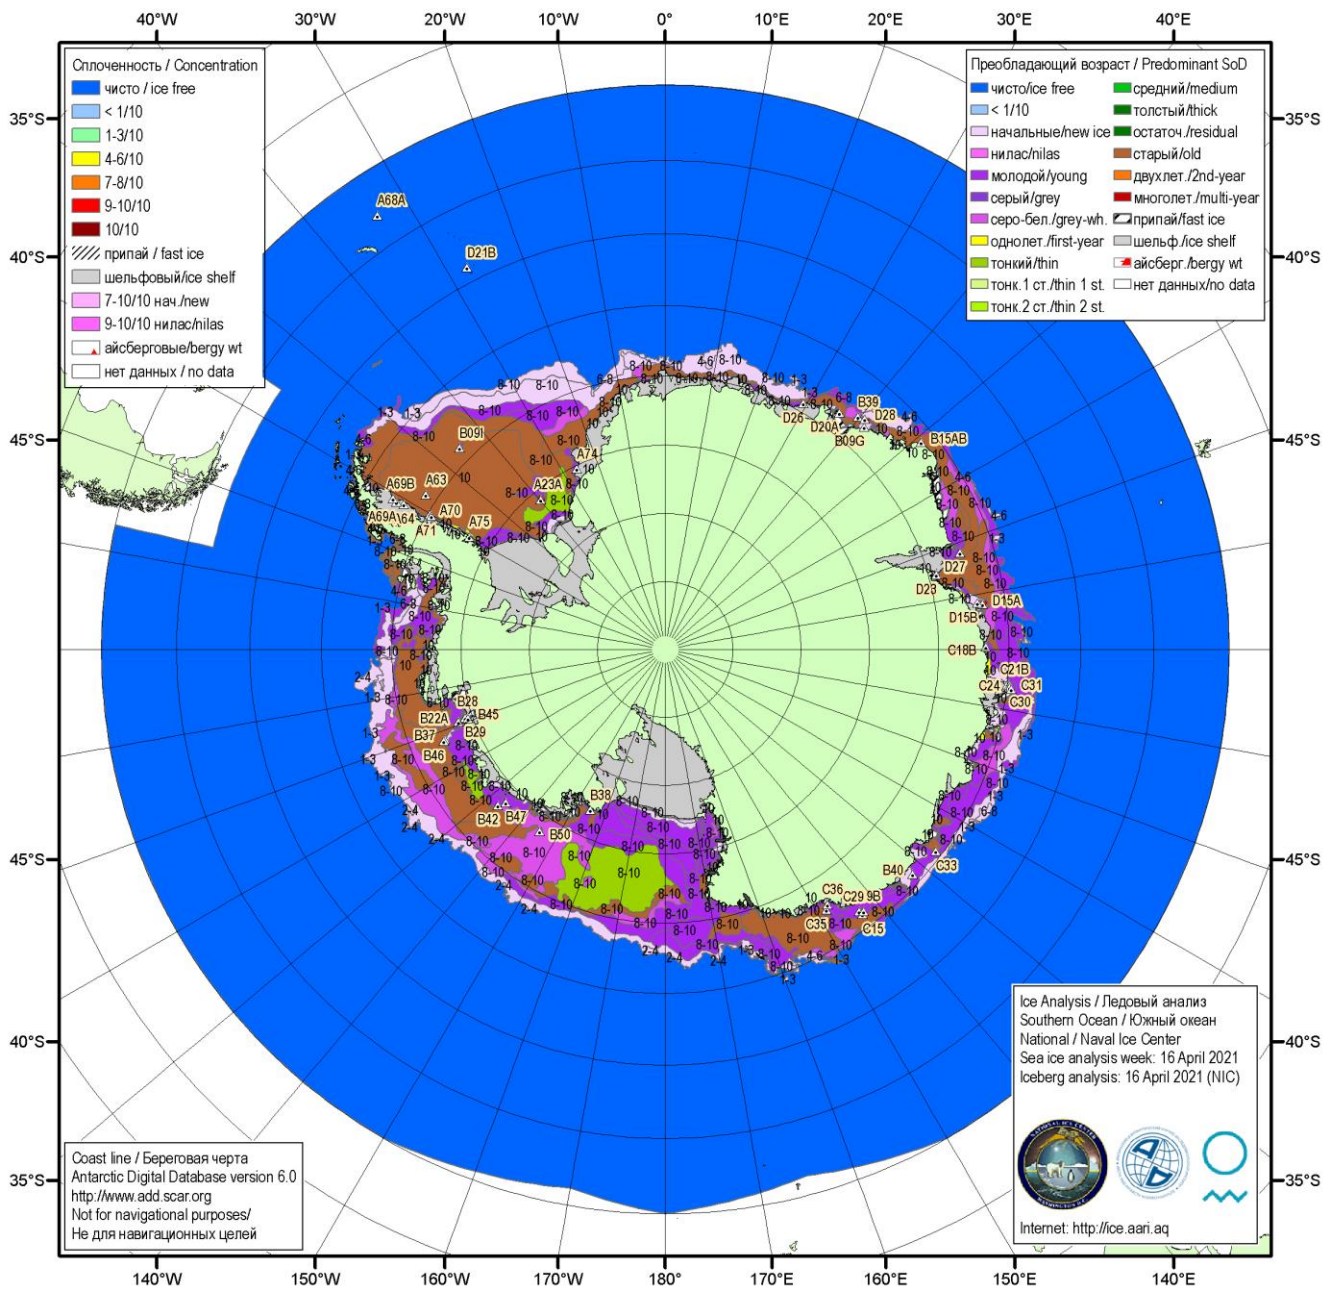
40°W 30°W 20°W 10°W 0° 10°E 20°E 30°E 40°E

Сплоченность / Concentration
чисто / ice free
< 1/10
1-3/10
4-6/10
7-8/10
9-10/10
10/10
припай / fast ice
шельфовый/ice shelf
7-10/10 нач./new
9-10/10 нилас/nilas
айсберговые/bergy wt
нет данных / no data

Преобладающий возраст / Predominant SoD
чисто/ice free
< 1/10
начальные/new ice
нилас/nilas
молодой/young
серый/grey
серо-бел./grey-wh.
однолет./first-year
тонкий/thin
тонк.1 ст./thin 1 st.
тонк.2 ст./thin 2 st.
средний/medium
толстый/thick
остаточ./residual
старый/old
двухлет./2nd-year
многолет./multi-year
припай/fast ice
шельф./ice shelf
айсберг./bergy wt
нет данных/no data

35°S 40°S 45°S 45°S 40°S 35°S
35°S 40°S 45°S 45°S 40°S 35°S

A68A D21B B09I A74 A23A A69B A63 A70 A75 A69A A64 A71 D26 D20A B39 D28 B09G B15AB D27 D23 D15A D15B C18B C21B C24 C31 C30 B28 B45 B22A B29 B37 B46 B38 B42 B47 B50 B40 C33 C36 C29 9B C35 C15

8-10 1-3 4-6 6-8 2-4 10

Ice Analysis / Ледовый анализ
Southern Ocean / Южный океан
National / Naval Ice Center
Sea ice analysis week: 16 April 2021
Iceberg analysis: 16 April 2021 (NIC)

Internet: http://ice.aari.aq

Coast line / Береговая черта
Antarctic Digital Database version 6.0
http://www.add.scar.org
Not for navigational purposes/
Не для навигационных целей

140°W 150°W 160°W 170°W 180° 170°E 160°E 150°E 140°E